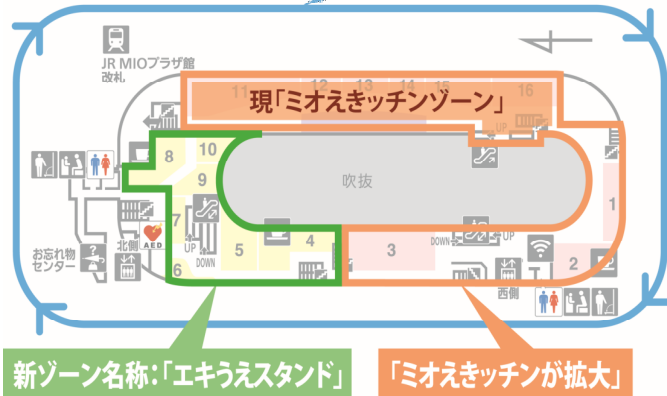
JR MIOプラザ館
改札

11
12
13
14
15
16

現「ミオえきッチンゾーン」

UP

8
10
9
7
6
5
4
3
2
1

吹抜

AED
北側
UP
DOWN
お忘れ物センター

DOWN
UP
西側

新ゾーン名称:「エキうえスタンド」

「ミオえきッチンが拡大」